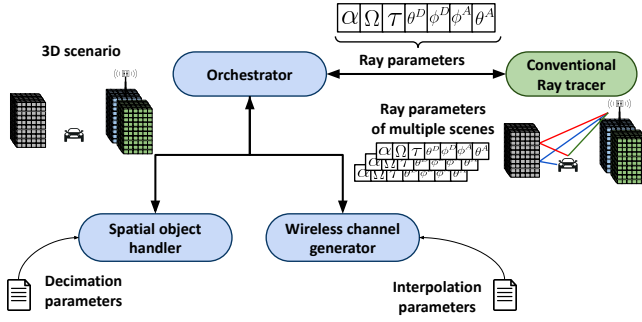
| $\alpha$ | $\Omega$ | $\tau$ | $\theta^D$ | $\phi^D$ | $\phi^A$ | $\theta^A$ |
|---|---|---|---|---|---|---|

3D scenario

Orchestrator

Ray parameters

Conventional Ray tracer

Ray parameters of multiple scenes

| $\alpha$ | $\Omega$ | $\tau$ | $\theta^D$ | $\phi^D$ | $\phi^A$ | $\theta^A$ |
|---|---|---|---|---|---|---|

Spatial object handler

Wireless channel generator

Decimation parameters

Interpolation parameters